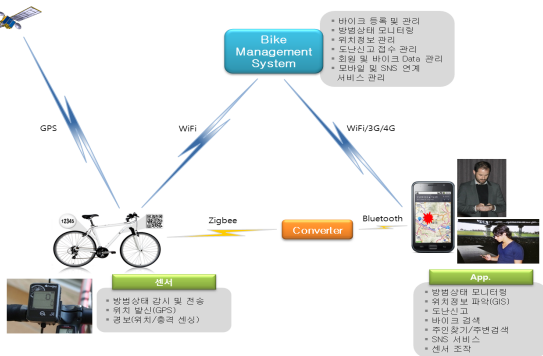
Bike Management System

바이크 등록 및 관리
방범상태 모니터링
위치정보 관리
도난신고 접수 관리
회원 및 바이크 Data 관리
모바일 및 SNS 연계
서비스 관리

GPS

WiFi

WiFi/3G/4G

12345

Zigbee

Converter

Bluetooth

센서

방범상태 감시 및 전송
위치 발신(GPS)
경보(위치/충격 센싱)

App.

방범상태 모니터링
위치정보 파악(GIS)
도난신고
바이크 검색
주인찾기/주변검색
SNS 서비스
센서 조작